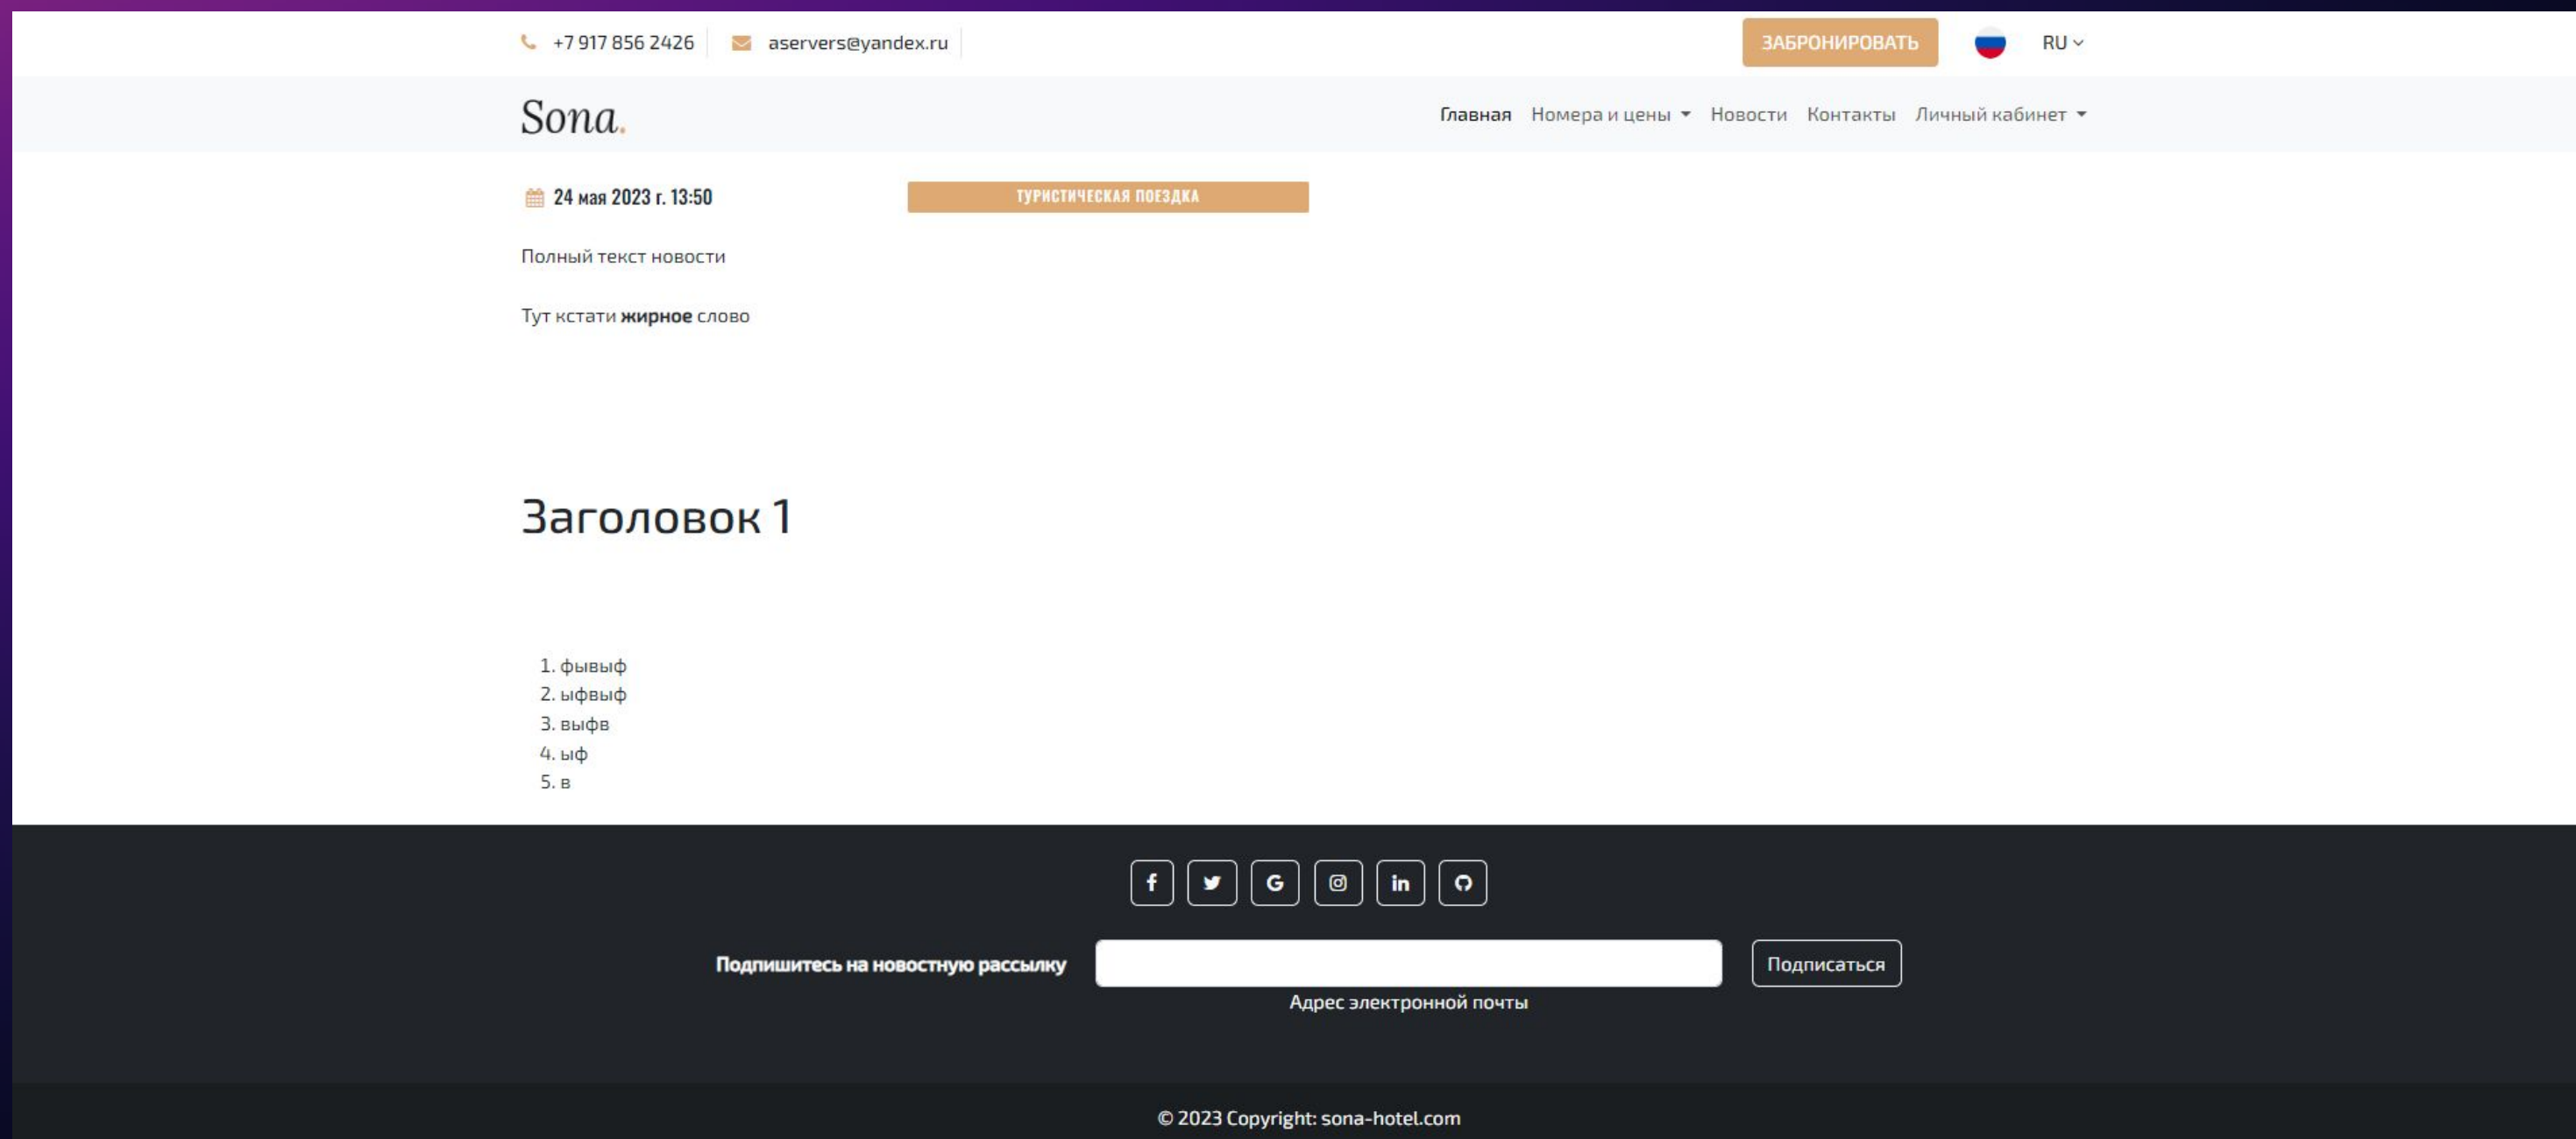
+7 917 856 2426 aservers@yandex.ru ЗАБРОНИРОВАТЬ RU

Sona.

Главная Номера и цены Новости Контакты Личный кабинет

24 мая 2023 г. 13:50 ТУРИСТИЧЕСКАЯ ПОЕЗДКА

Полный текст новости

Тут кстати **жирное** слово

Заголовок 1

1. фывыф
2. ыфвыф
3. выфв
4. ыф
5. в

Подпишитесь на новостную рассылку

Адрес электронной почты

Подписаться

© 2023 Copyright: sona-hotel.com